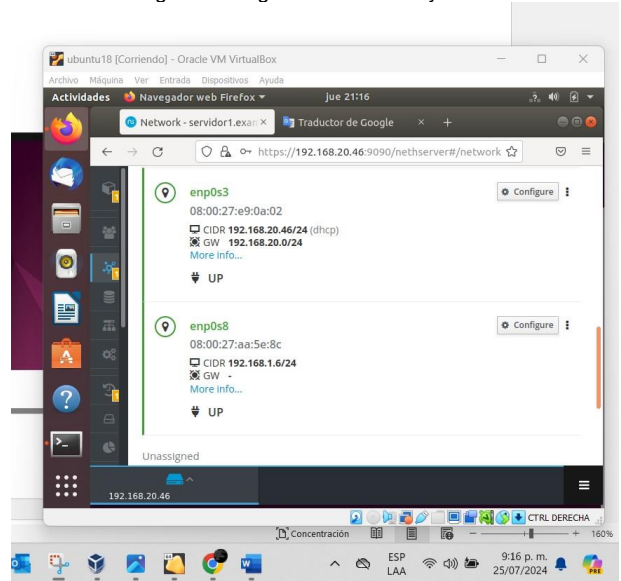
ubuntu18 [Corriendo] - Oracle VM VirtualBox
Archivo Máquina Ver Entrada Dispositivos Ayuda
Actividades Navegador web Firefox jue 21:16
Network - servidor1.exan × Traductor de Google × +
https://192.168.20.46:9090/nethserver#/network

enp0s3
08:00:27:e9:0a:02
CIDR 192.168.20.46/24 (dhcp)
GW 192.168.20.0/24
More info...
UP
Configure

enp0s8
08:00:27:aa:5e:8c
CIDR 192.168.1.6/24
GW -
More info...
UP
Configure

Unassigned

192.168.20.46

CTRL DERECHA

Concentración
160%
ESP LAA
9:16 p. m.
25/07/2024